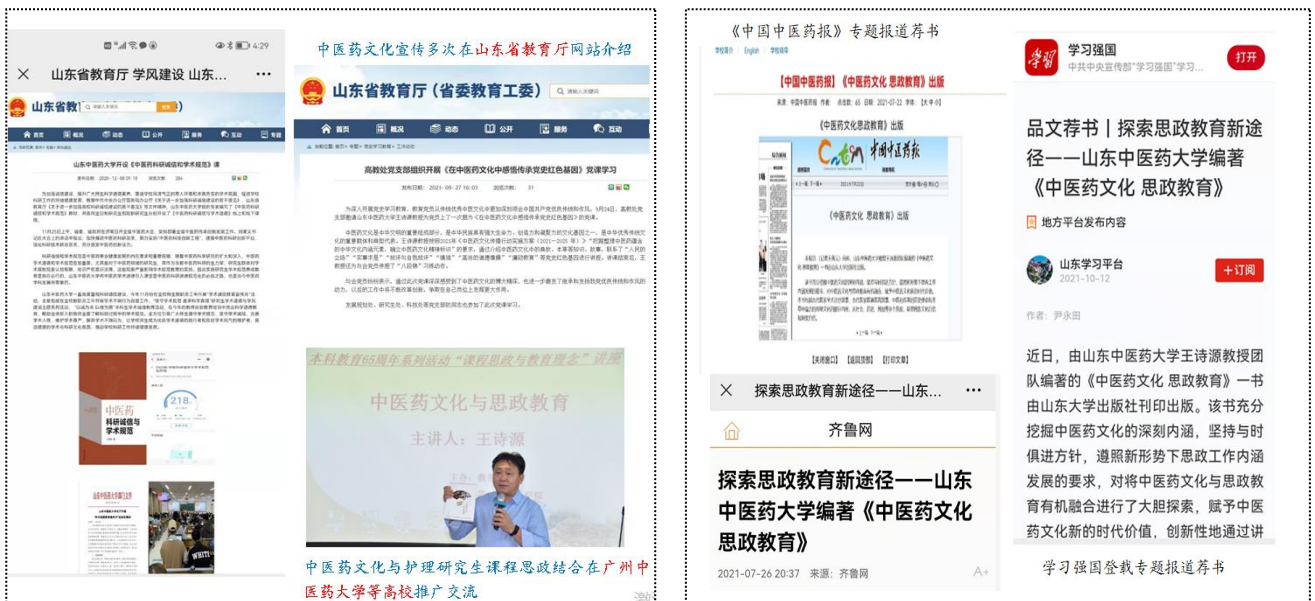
4:29

山东省教育厅 学风建设 山东...

山东省教

山东中医药大学开设《中医药科研诚信和学术规范》课

中医药
科研诚信与
学术规范

218

中医药文化宣传多次在山东省教育厅网站介绍

山东省教育厅（省委教育工委）

首页 概况 动态 公开 服务 互动

高教处党支部组织开展《在中医药文化中感悟传承党史红色基因》党课学习

发布日期：2021-09-27 16:03 浏览次数：31

本科教育65周年系列活动"课程思政与教育理念"讲座

中医药文化与思政教育

主讲人：王诗源

中医药文化与护理研究生课程思政结合在广州中医药大学等高校推广交流

《中国中医药报》专题报道荐书

【中国中医药报】《中医药文化 思政教育》出版

《中医药文化 思政教育》出版

中国中医药报

《中医药文化 思政教育》出版

【关闭窗口】 【返回顶部】 【打印文章】

探索思政教育新途径——山东...

齐鲁网

探索思政教育新途径——山东中医药大学编著《中医药文化思政教育》

2021-07-26 20:37 来源：齐鲁网

学习强国

中共中央宣传部"学习强国"学习...

打开

品文荐书丨探索思政教育新途径——山东中医药大学编著《中医药文化 思政教育》

地方平台发布内容

山东学习平台
2021-10-12

+订阅

作者：尹永田

近日，由山东中医药大学王诗源教授团队编著的《中医药文化 思政教育》一书由山东大学出版社刊印出版。该书充分挖掘中医药文化的深刻内涵，坚持与时俱进方针，遵照新形势下思政工作内涵发展的要求，对将中医药文化与思政教育有机融合进行了大胆探索，赋予中医药文化新的时代价值，创新性地通过讲

学习强国登载专题报道荐书